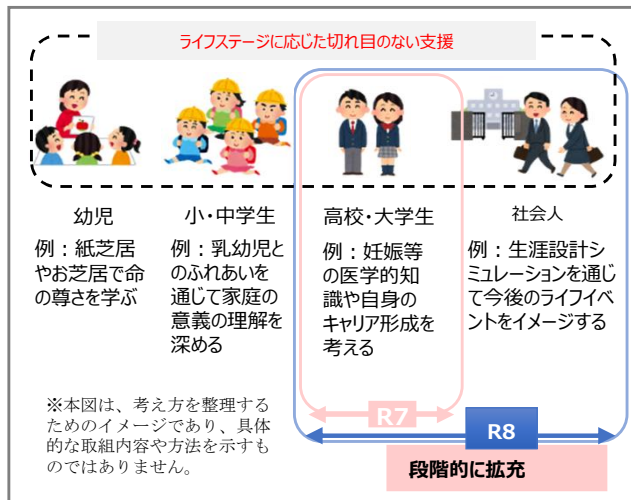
ライフステージに応じた切れ目のない支援

幼児

例：紙芝居やお芝居で命の尊さを学ぶ

小・中学生

例：乳幼児とのふれあいを通じて家庭の意義の理解を深める

高校・大学生

例：妊娠等の医学的知識や自身のキャリア形成を考える

社会人

例：生涯設計シミュレーションを通じて今後のライフイベントをイメージする

※本図は、考え方を整理するためのイメージであり、具体的な取組内容や方法を示すものではありません。

R7

R8

段階的に拡充